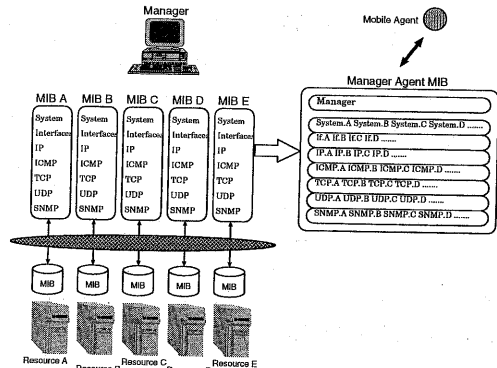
Manager

Mobile Agent

Manager Agent MIB

MIB A
System
Interfaces
IP
ICMP
TCP
UDP
SNMP

MIB B
System
Interfaces
IP
ICMP
TCP
UDP
SNMP

MIB C
System
Interfaces
IP
ICMP
TCP
UDP
SNMP

MIB D
System
Interfaces
IP
ICMP
TCP
UDP
SNMP

MIB E
System
Interfaces
IP
ICMP
TCP
UDP
SNMP

Manager
System.A System.B System.C System.D .......
IF.A IF.B IF.C IF.D .......
IP.A IP.B IP.C IP.D .......
ICMP.A ICMP.B ICMP.C ICMP.D .......
TCP.A TCP.B TCP.C TCP.D .......
UDP.A UDP.B UDP.C UDP.D .......
SNMP.A SNMP.B SNMP.C SNMP.D .......

MIB MIB MIB MIB MIB

Resource A Resource B Resource C Resource D Resource E